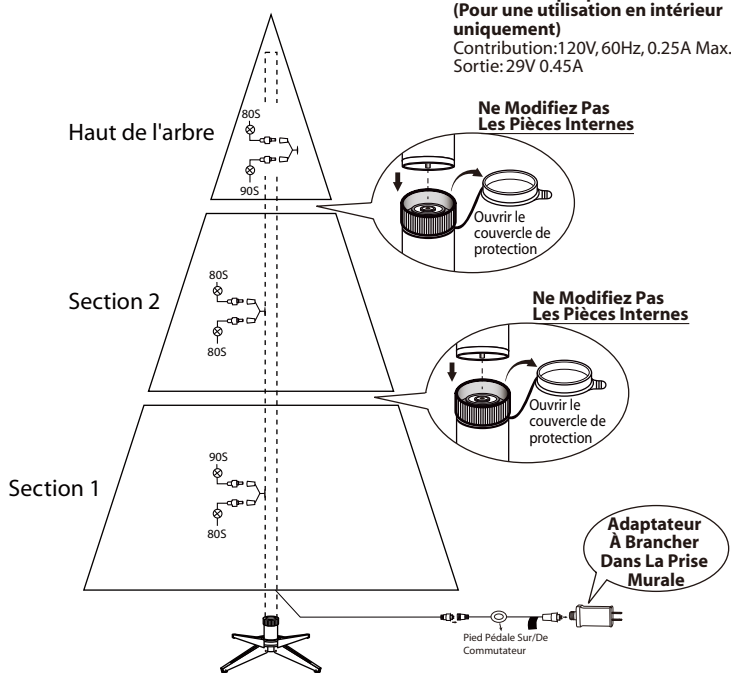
(Pour une utilisation en intérieur uniquement)
Contribution:120V, 60Hz, 0.25A Max.
Sortie: 29V 0.45A

Haut de l'arbre

80S

90S

Ne Modifiez Pas Les Pièces Internes

Ouvrir le couvercle de protection

Section 2

80S

80S

Ne Modifiez Pas Les Pièces Internes

Ouvrir le couvercle de protection

Section 1

90S

80S

Adaptateur À Brancher Dans La Prise Murale

Pied Pédale Sur/De Commutateur